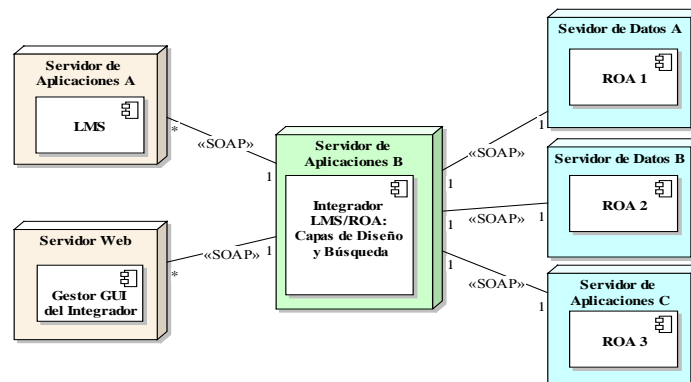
Servidor de Aplicaciones A

LMS

Servidor Web

Gestor GUI del Integrador

«SOAP»

«SOAP»

*

*

1

1

Servidor de Aplicaciones B

Integrador LMS/ROA: Capas de Diseño y Búsqueda

1

1

1

«SOAP»

«SOAP»

«SOAP»

1

1

1

Sevidor de Datos A

ROA 1

Servidor de Datos B

ROA 2

Servidor de Aplicaciones C

ROA 3